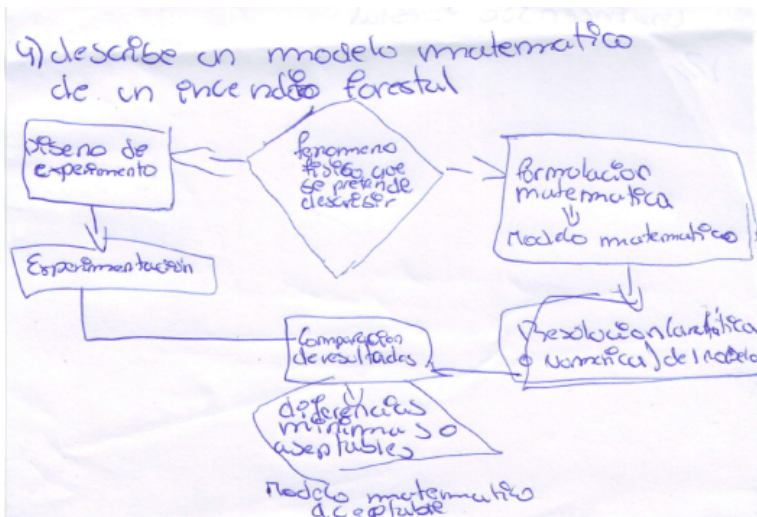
4) describe un modelo matematico de un incendio forestal

Diseño de experimento

fenomeno fisico que se pretende describir

formulacion matematica

Modelo matematico

Experimentacion

Resolucion (analitica o numerica) del modelo

Comparacion de resultados

diferencias minimas o aceptables

modelo matematico aceptable